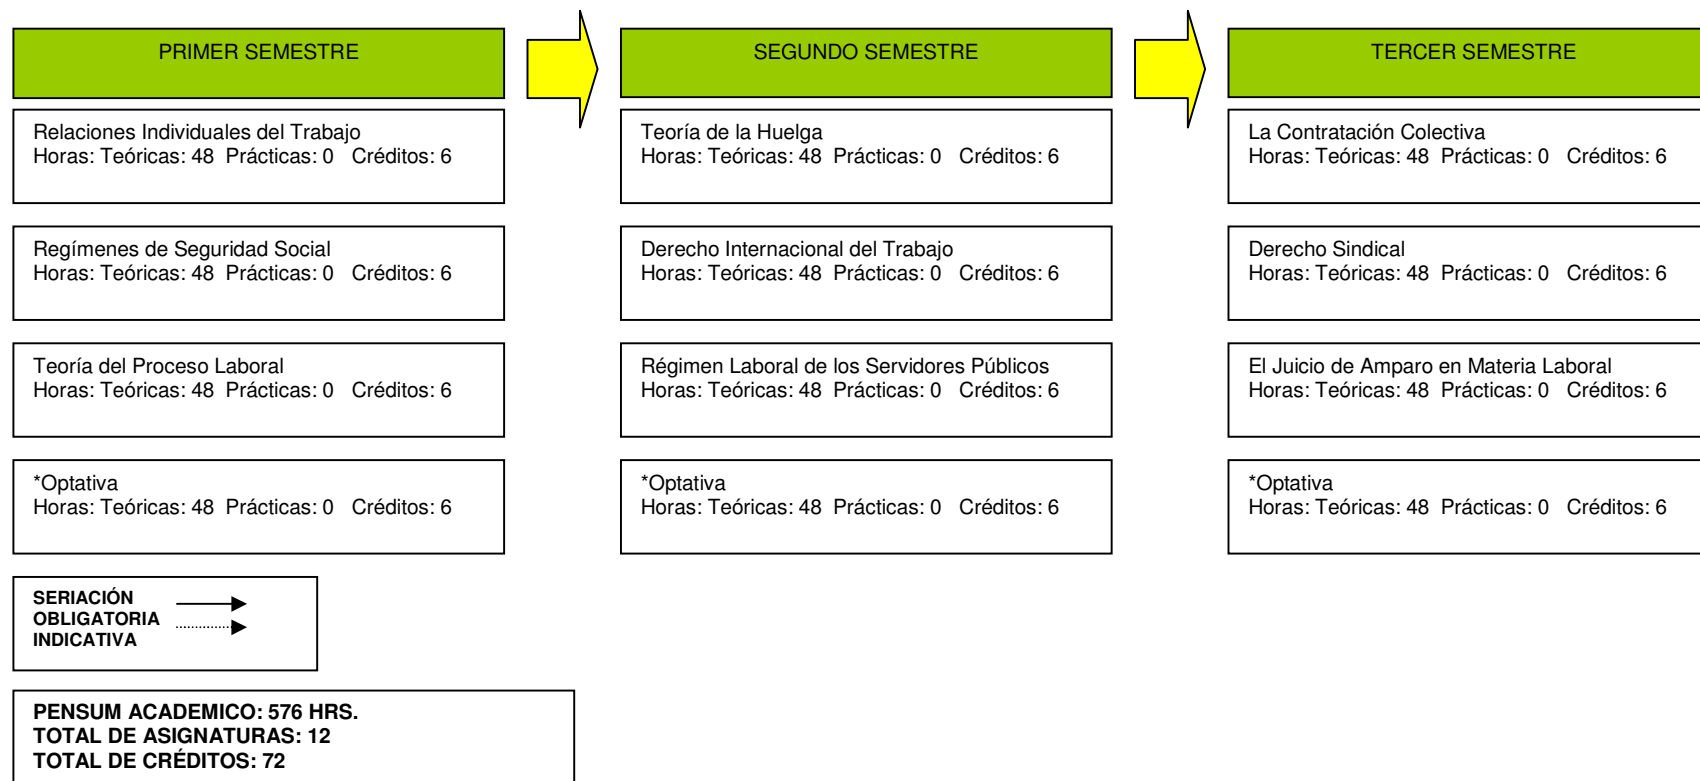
PRIMER SEMESTRE

Relaciones Individuales del Trabajo
Horas: Teóricas: 48 Prácticas: 0 Créditos: 6

Regímenes de Seguridad Social
Horas: Teóricas: 48 Prácticas: 0 Créditos: 6

Teoría del Proceso Laboral
Horas: Teóricas: 48 Prácticas: 0 Créditos: 6

*Optativa
Horas: Teóricas: 48 Prácticas: 0 Créditos: 6

SEGUNDO SEMESTRE

Teoría de la Huelga
Horas: Teóricas: 48 Prácticas: 0 Créditos: 6

Derecho Internacional del Trabajo
Horas: Teóricas: 48 Prácticas: 0 Créditos: 6

Régimen Laboral de los Servidores Públicos
Horas: Teóricas: 48 Prácticas: 0 Créditos: 6

*Optativa
Horas: Teóricas: 48 Prácticas: 0 Créditos: 6

TERCER SEMESTRE

La Contratación Colectiva
Horas: Teóricas: 48 Prácticas: 0 Créditos: 6

Derecho Sindical
Horas: Teóricas: 48 Prácticas: 0 Créditos: 6

El Juicio de Amparo en Materia Laboral
Horas: Teóricas: 48 Prácticas: 0 Créditos: 6

*Optativa
Horas: Teóricas: 48 Prácticas: 0 Créditos: 6

SERIACIÓN
OBLIGATORIA
INDICATIVA

PENSUM ACADEMICO: 576 HRS.
TOTAL DE ASIGNATURAS: 12
TOTAL DE CRÉDITOS: 72